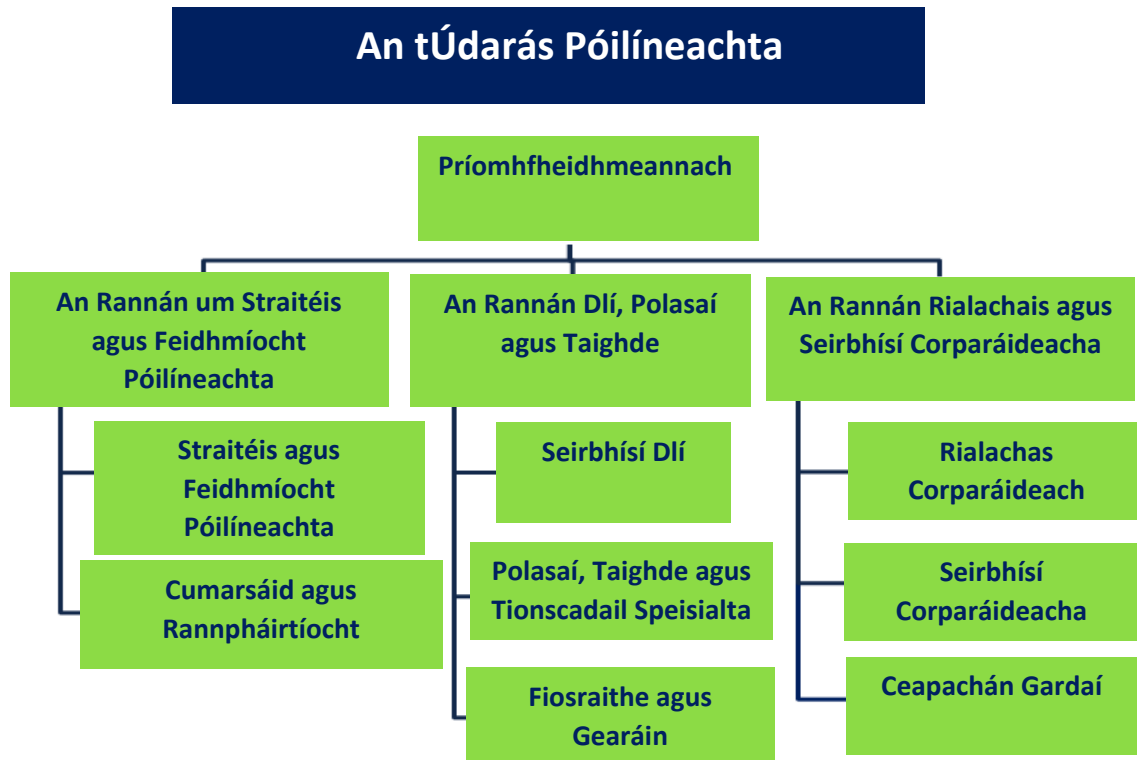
An tÚdarás Póilíneachta

Príomhfheidhmeannach

An Rannán um Straitéis agus Feidhmíocht Póilíneachta

Straitéis agus Feidhmíocht Póilíneachta

Cumarsáid agus Rannpháirtíocht

An Rannán Dlí, Polasaí agus Taighde

Seirbhísí Dlí

Polasaí, Taighde agus Tionscadail Speisialta

Fiosraithe agus Gearáin

An Rannán Rialachais agus Seirbhísí Corparáideacha

Rialachas Corparáideach

Seirbhísí Corparáideacha

Ceapachán Gardaí